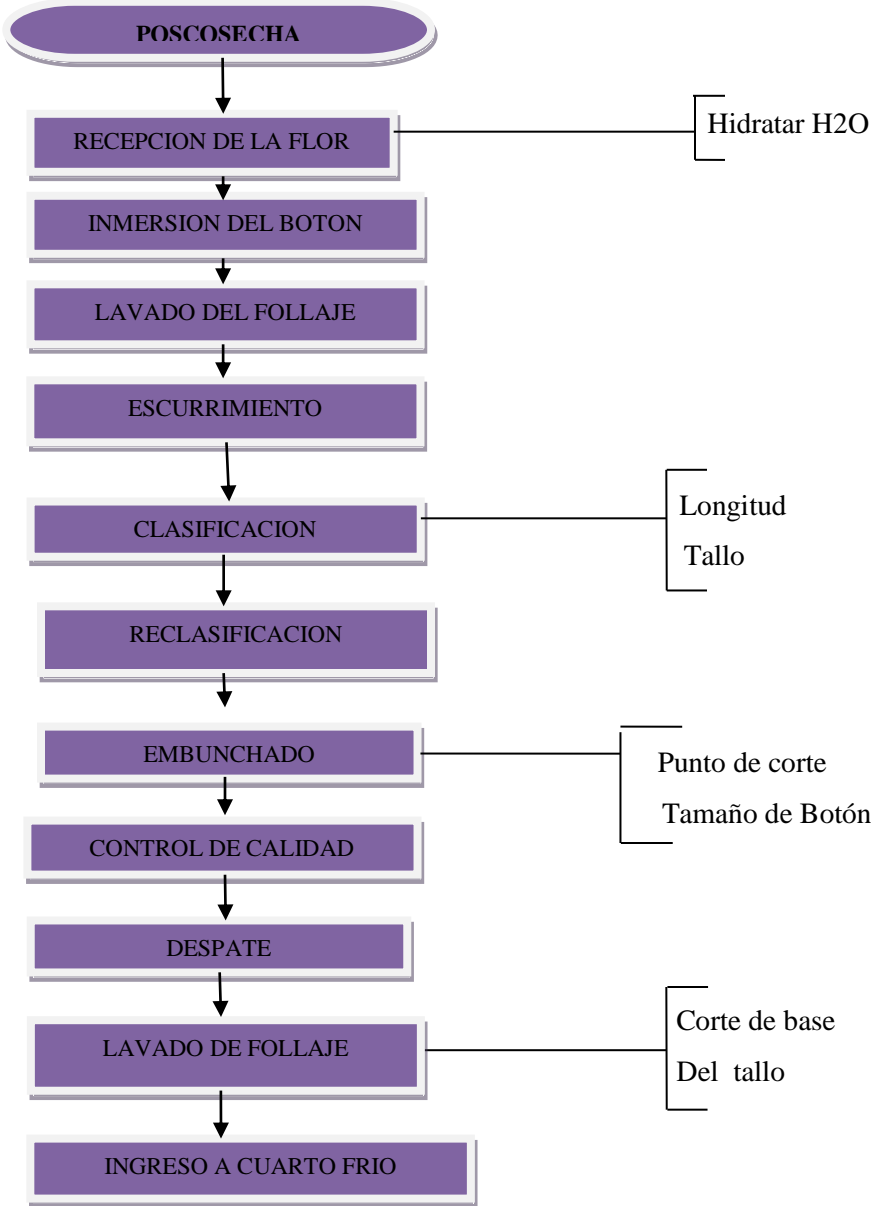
POSCOSECHA

RECEPCION DE LA FLOR

Hidratar H2O

INMERSION DEL BOTON

LAVADO DEL FOLLAJE

ESCURRIMIENTO

CLASIFICACION

Longitud
Tallo

RECLASIFICACION

EMBUNCHADO

Punto de corte
Tamaño de Botón

CONTROL DE CALIDAD

DESPATE

LAVADO DE FOLLAJE

Corte de base
Del tallo

INGRESO A CUARTO FRIO